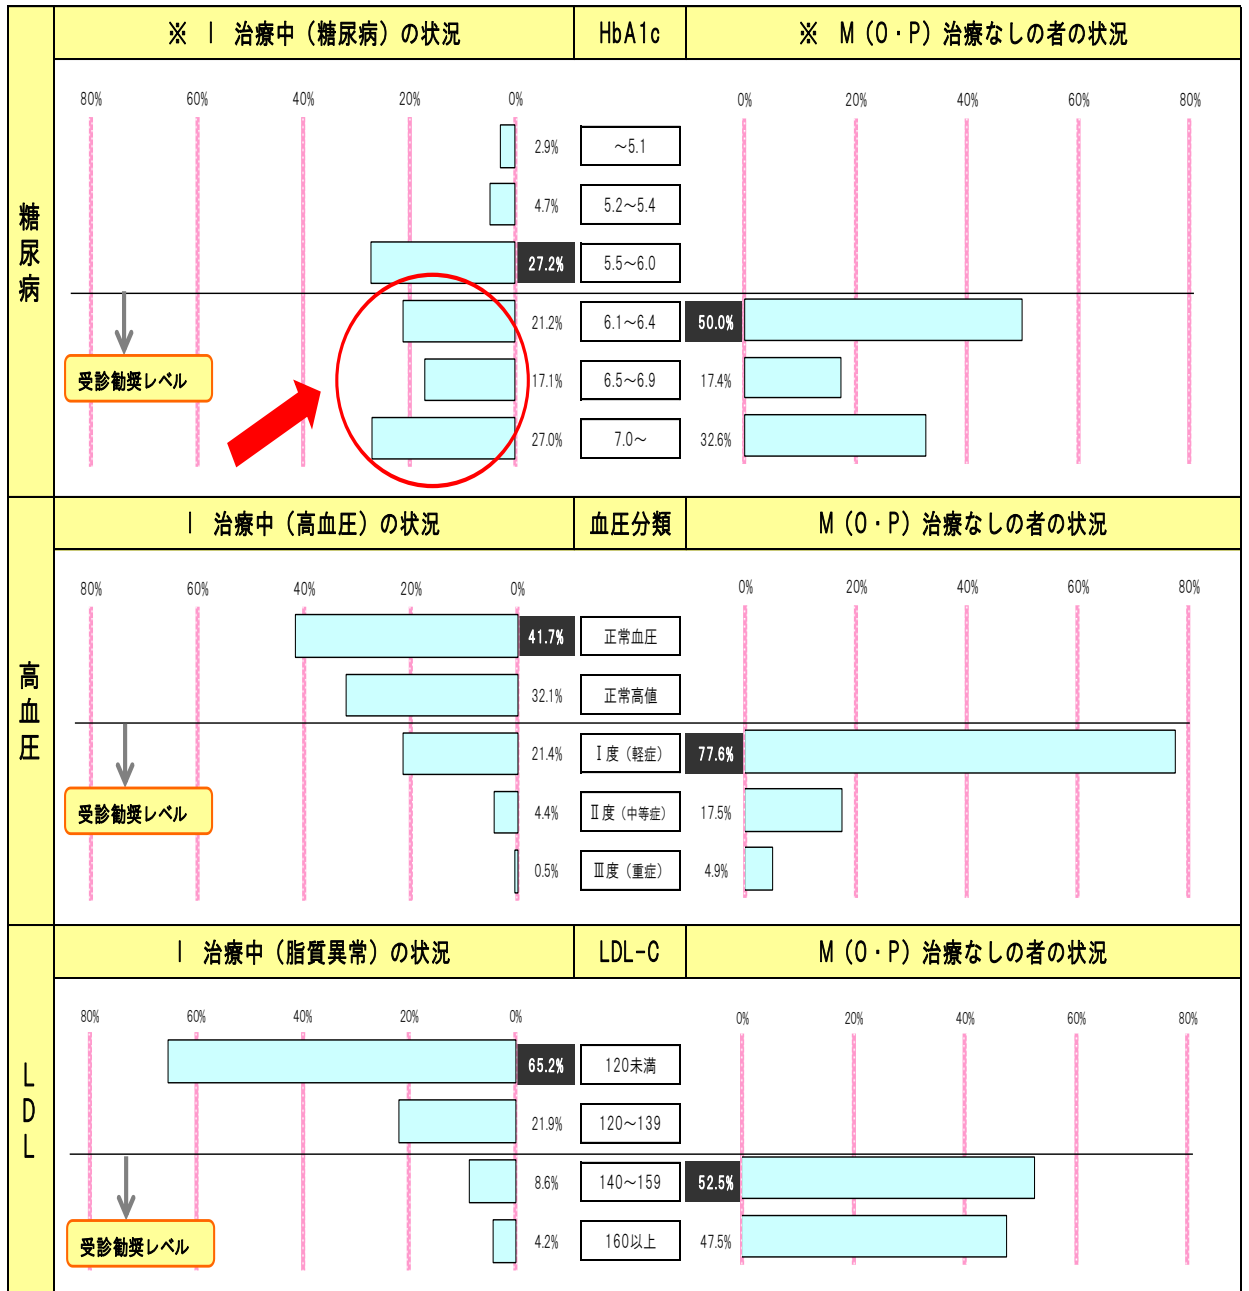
糖尿病

※ Ⅰ 治療中（糖尿病）の状況 | HbA1c | ※ M（O・P）治療なしの者の状況

80% 60% 40% 20% 0% | | 0% 20% 40% 60% 80%

2.9% ～5.1
4.7% 5.2～5.4
27.2% 5.5～6.0
21.2% 6.1～6.4 50.0%
17.1% 6.5～6.9 17.4%
27.0% 7.0～ 32.6%

受診勧奨レベル

高血圧

Ⅰ 治療中（高血圧）の状況 | 血圧分類 | M（O・P）治療なしの者の状況

80% 60% 40% 20% 0% | | 0% 20% 40% 60% 80%

41.7% 正常血圧
32.1% 正常高値
21.4% Ⅰ度（軽症） 77.6%
4.4% Ⅱ度（中等症） 17.5%
0.5% Ⅲ度（重症） 4.9%

受診勧奨レベル

LDL

Ⅰ 治療中（脂質異常）の状況 | LDL-C | M（O・P）治療なしの者の状況

80% 60% 40% 20% 0% | | 0% 20% 40% 60% 80%

65.2% 120未満
21.9% 120～139
8.6% 140～159 52.5%
4.2% 160以上 47.5%

受診勧奨レベル